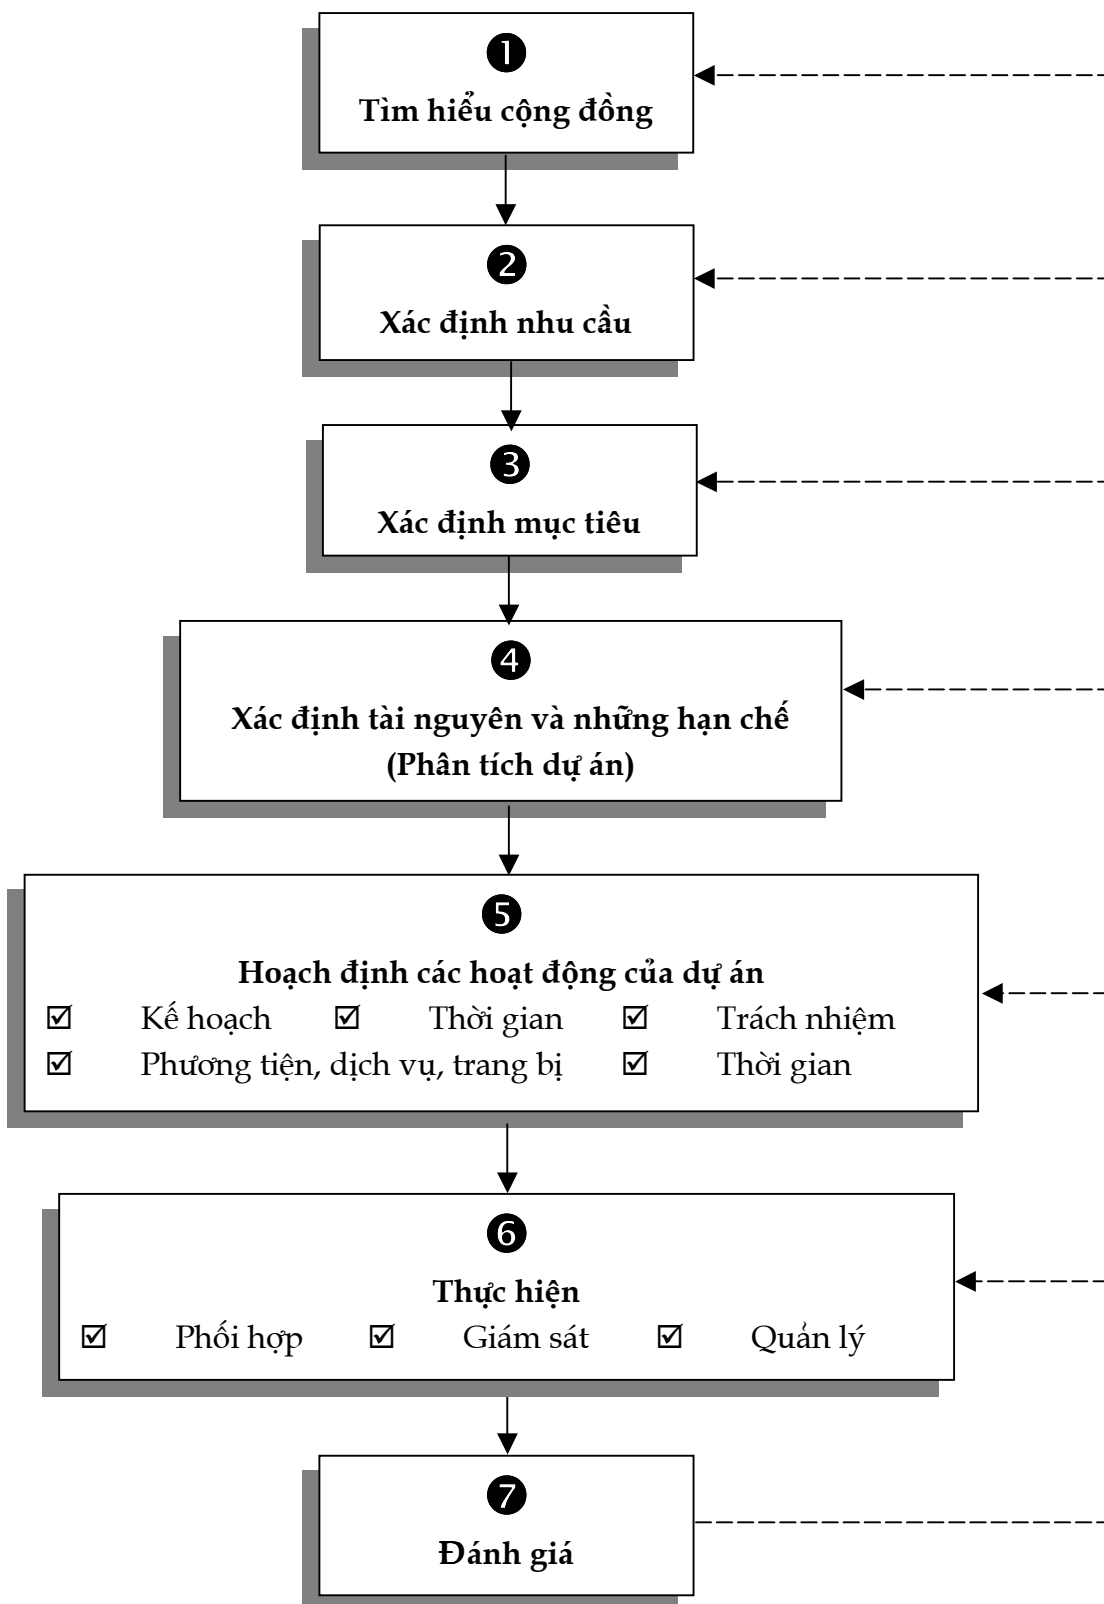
❶
Tìm hiểu cộng đồng

❷
Xác định nhu cầu

❸
Xác định mục tiêu

❹
Xác định tài nguyên và những hạn chế
(Phân tích dự án)

❺
Hoạch định các hoạt động của dự án
☑ Kế hoạch ☑ Thời gian ☑ Trách nhiệm
☑ Phương tiện, dịch vụ, trang bị ☑ Thời gian

❻
Thực hiện
☑ Phối hợp ☑ Giám sát ☑ Quản lý

❼
Đánh giá